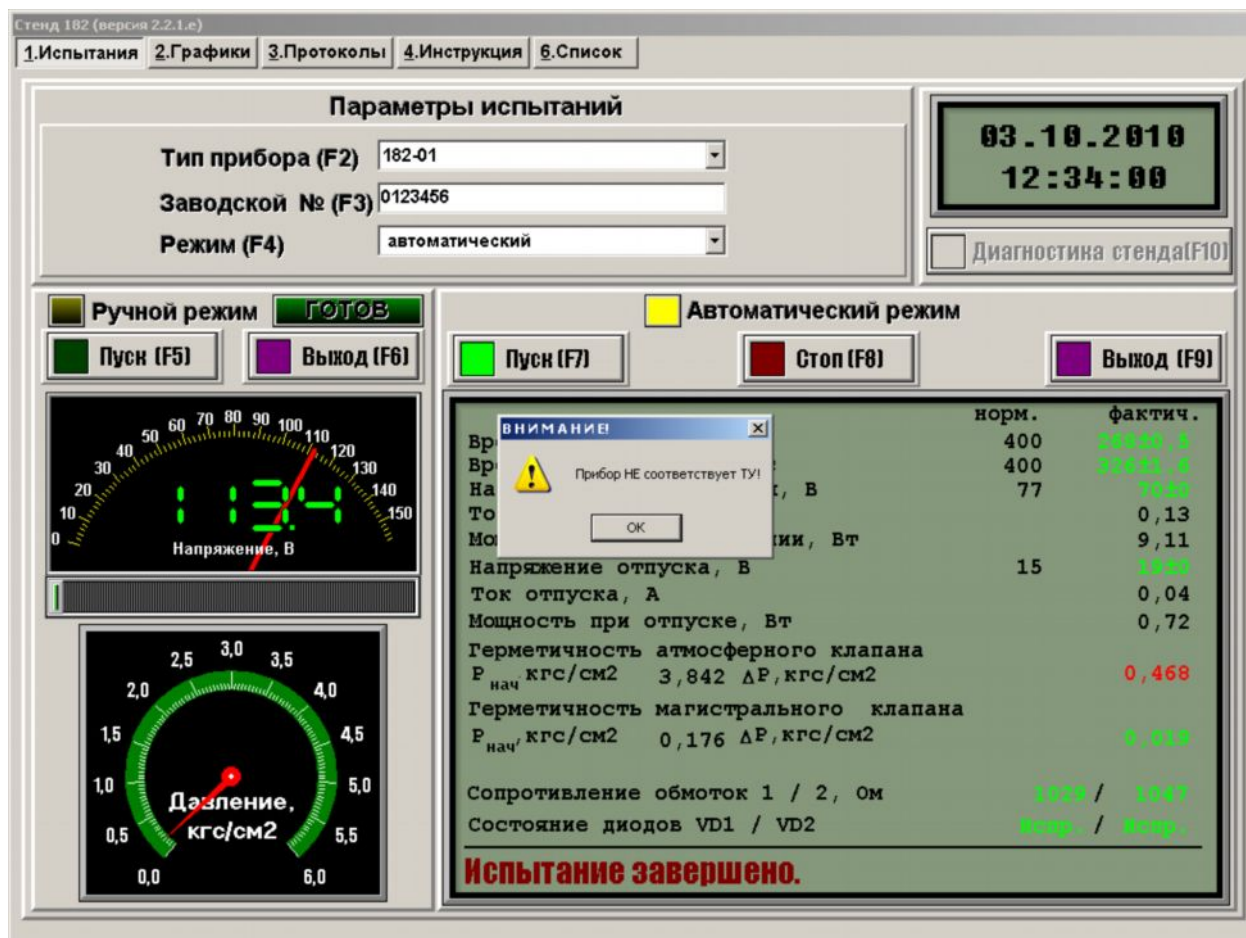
Стенд 182 (версия 2.2.1.e)

1.Испытания 2.Графики 3.Протоколы 4.Инструкция 6.Список

Параметры испытаний

Тип прибора (F2) 182-01

Заводской № (F3) 0123456

Режим (F4) автоматический

03.10.2010
12:34:00

Диагностика стенда(F10)

Ручной режим ГОТОВ

Пуск (F5) Выход (F6)

0 10 20 30 40 50 60 70 80 90 100 110 120 130 140 150

134

Напряжение, В

0,0 0,5 1,0 1,5 2,0 2,5 3,0 3,5 4,0 4,5 5,0 5,5 6,0

Давление, кгс/см2

Автоматический режим

Пуск (F7) Стоп (F8) Выход (F9)

| | норм. | фактич. |
|---|---|---|
| Вр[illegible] | 400 | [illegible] |
| Вр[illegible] | 400 | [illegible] |
| На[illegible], В | 77 | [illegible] |
| То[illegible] | | 0,13 |
| Мо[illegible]ии, Вт | | 9,11 |
| Напряжение отпуска, В | 15 | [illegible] |
| Ток отпуска, А | | 0,04 |
| Мощность при отпуске, Вт | | 0,72 |

Герметичность атмосферного клапана
$P_{нач}$ кгс/см2 3,842 $\Delta P$, кгс/см2 0,468

Герметичность магистрального клапана
$P_{нач}$, кгс/см2 0,176 $\Delta P$, кгс/см2 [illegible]

Сопротивление обмоток 1 / 2, Ом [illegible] / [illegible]

Состояние диодов VD1 / VD2 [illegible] / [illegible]

Испытание завершено.

ВНИМАНИЕ!

Прибор НЕ соответствует ТУ!

OK